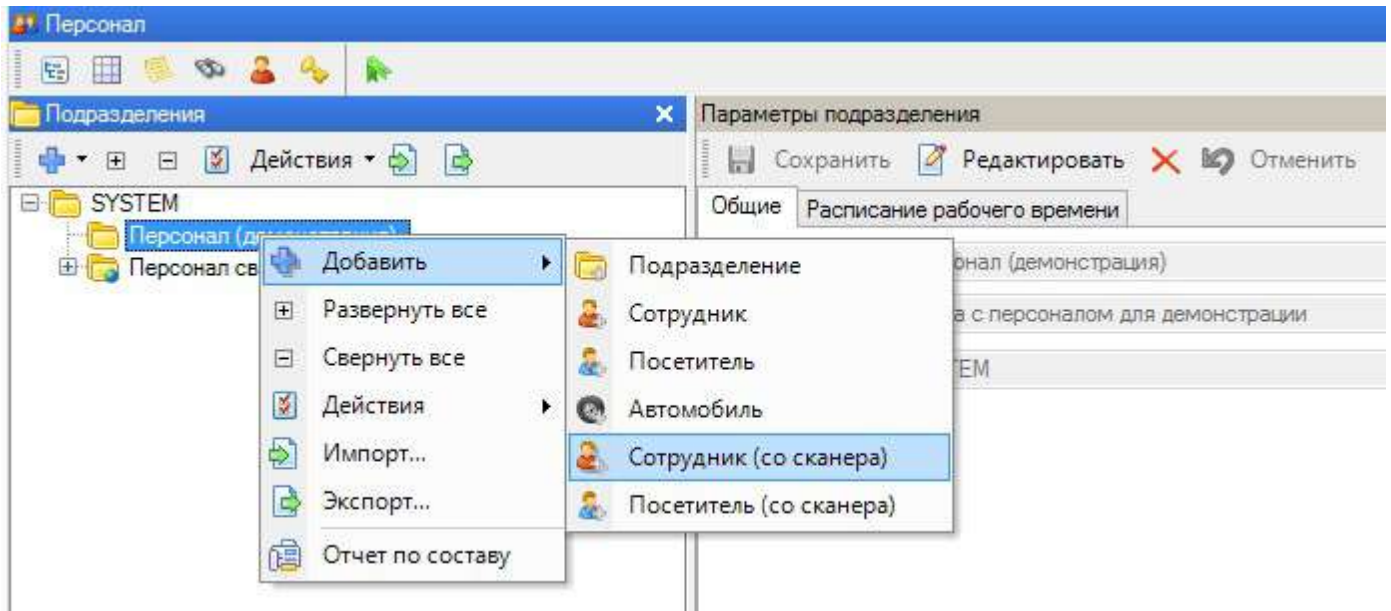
Персонал

Подразделения

Действия

SYSTEM

Персонал (демонстрация)

Персонал св

Добавить

Развернуть все

Свернуть все

Действия

Импорт...

Экспорт...

Отчет по составу

Подразделение

Сотрудник

Посетитель

Автомобиль

Сотрудник (со сканера)

Посетитель (со сканера)

Параметры подразделения

Сохранить Редактировать Отменить

Общие Расписание рабочего времени

онал (демонстрация)

а с персоналом для демонстрации

ЕМ